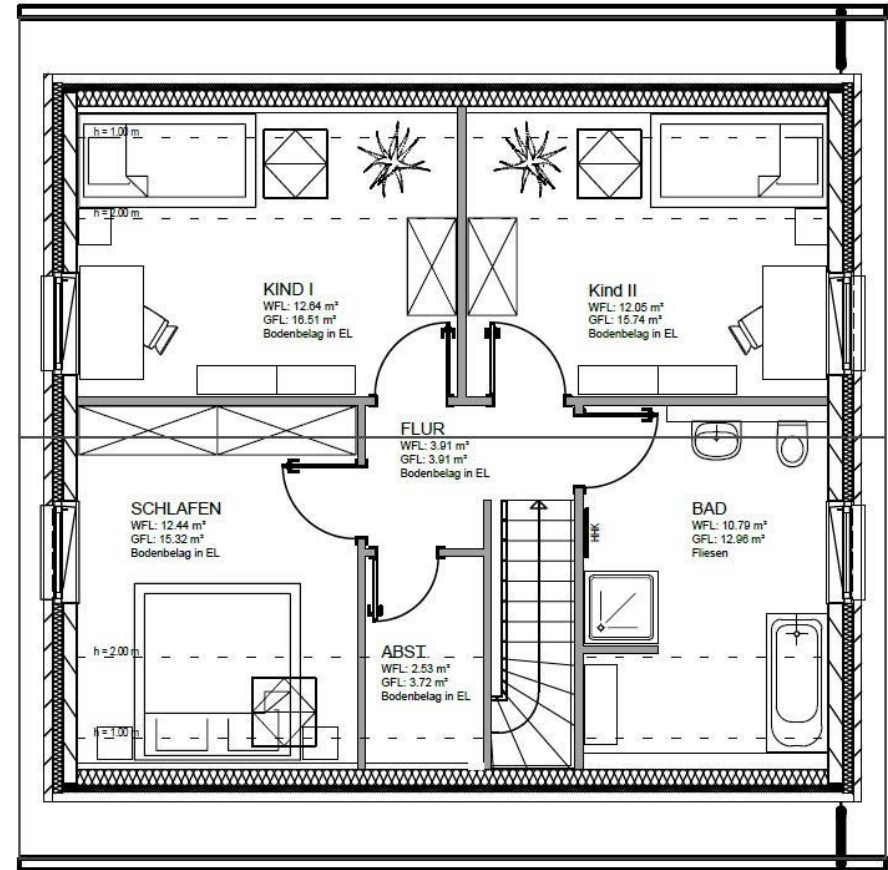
h = 1.00 m

h = 2.00 m

KIND I
WFL: 12.64 m²
GFL: 16.51 m²
Bodenbelag in EL

Kind II
WFL: 12.05 m²
GFL: 15.74 m²
Bodenbelag in EL

FLUR
WFL: 3.91 m²
GFL: 3.91 m²
Bodenbelag in EL

SCHLAFEN
WFL: 12.44 m²
GFL: 15.32 m²
Bodenbelag in EL

BAD
WFL: 10.79 m²
GFL: 12.96 m²
Fliesen

HK

ABST.
WFL: 2.53 m²
GFL: 3.72 m²
Bodenbelag in EL

h = 2.00 m

h = 1.00 m